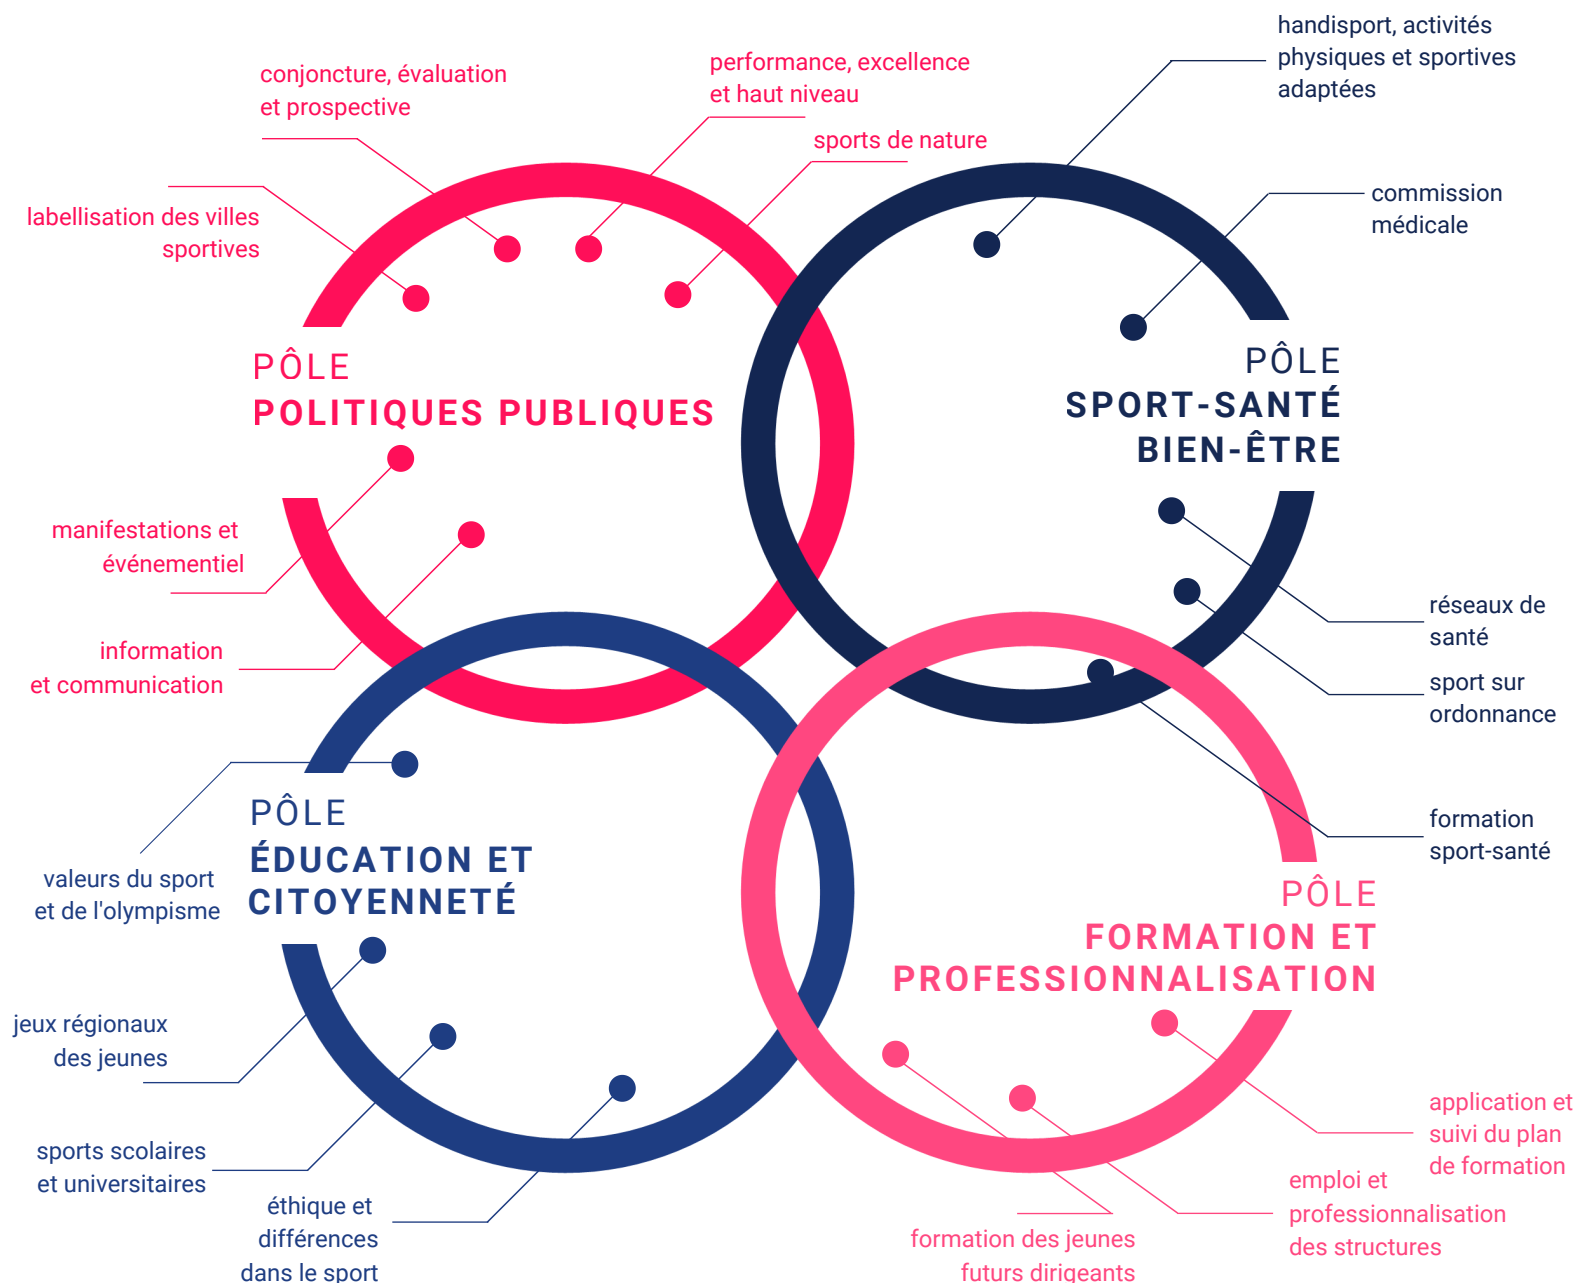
handisport, activités physiques et sportives adaptées

conjoncture, évaluation et prospective

performance, excellence et haut niveau

sports de nature

commission médicale

labellisation des villes sportives

PÔLE
POLITIQUES PUBLIQUES

PÔLE
SPORT-SANTÉ
BIEN-ÊTRE

manifestations et événementiel

information et communication

réseaux de santé

sport sur ordonnance

PÔLE
ÉDUCATION ET CITOYENNETÉ

valeurs du sport et de l'olympisme

formation sport-santé

PÔLE
FORMATION ET PROFESSIONNALISATION

jeux régionaux des jeunes

sports scolaires et universitaires

éthique et différences dans le sport

application et suivi du plan de formation

emploi et professionnalisation des structures

formation des jeunes futurs dirigeants